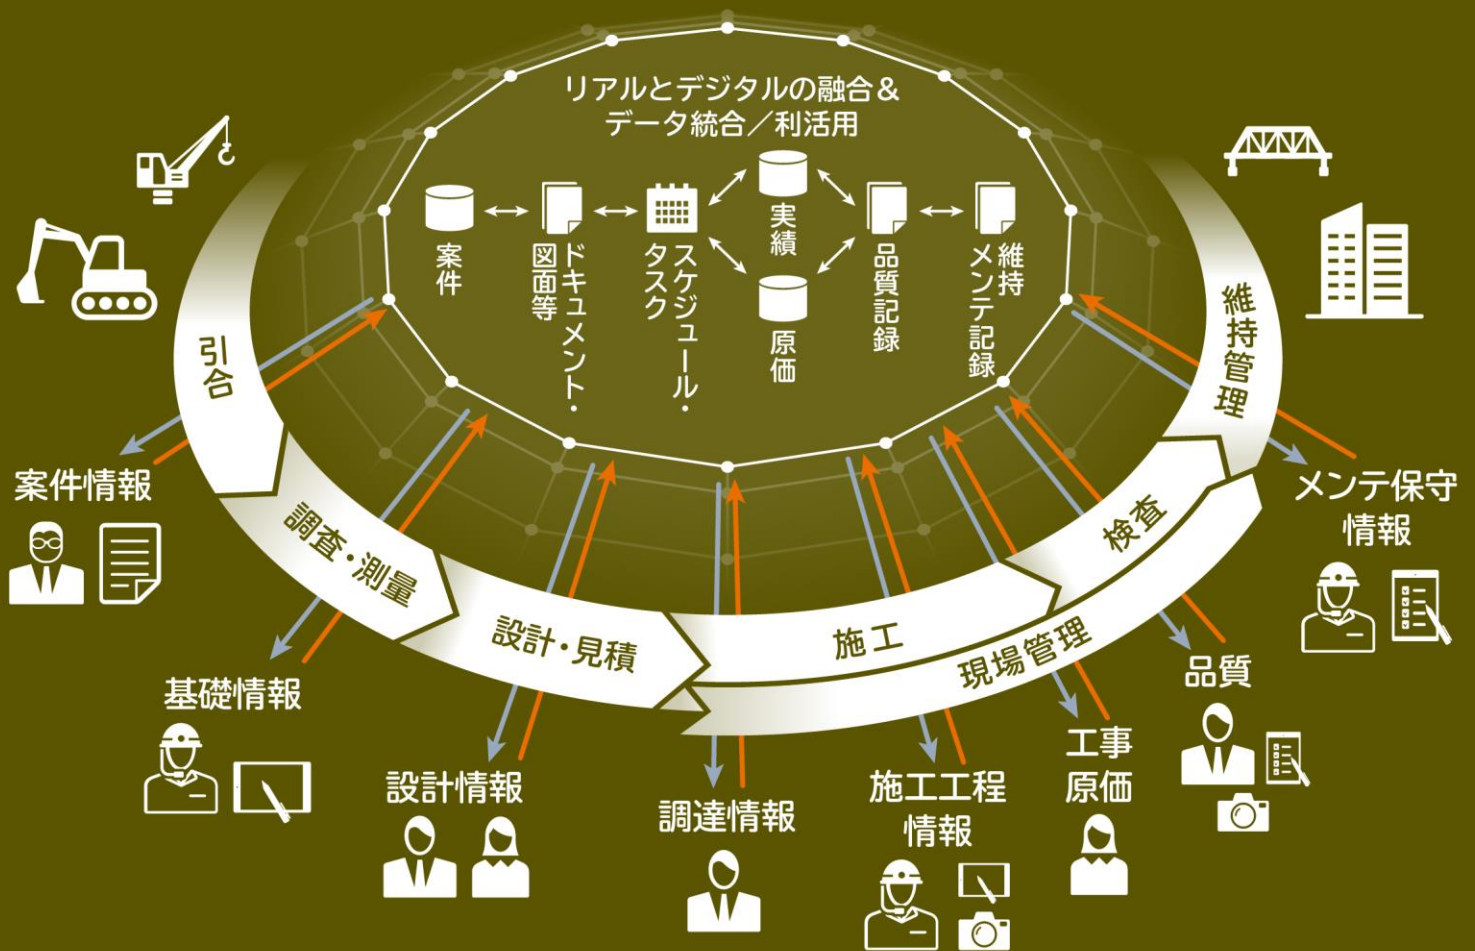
リアルとデジタルの融合＆
データ統合／利活用

案件
ドキュメント・図面等
スケジュール・タスク
実績
原価
品質記録
維持メンテ記録

引合
調査・測量
設計・見積
施工
現場管理
検査
維持管理

案件情報
基礎情報
設計情報
調達情報
施工工程情報
工事原価
品質
メンテ保守情報